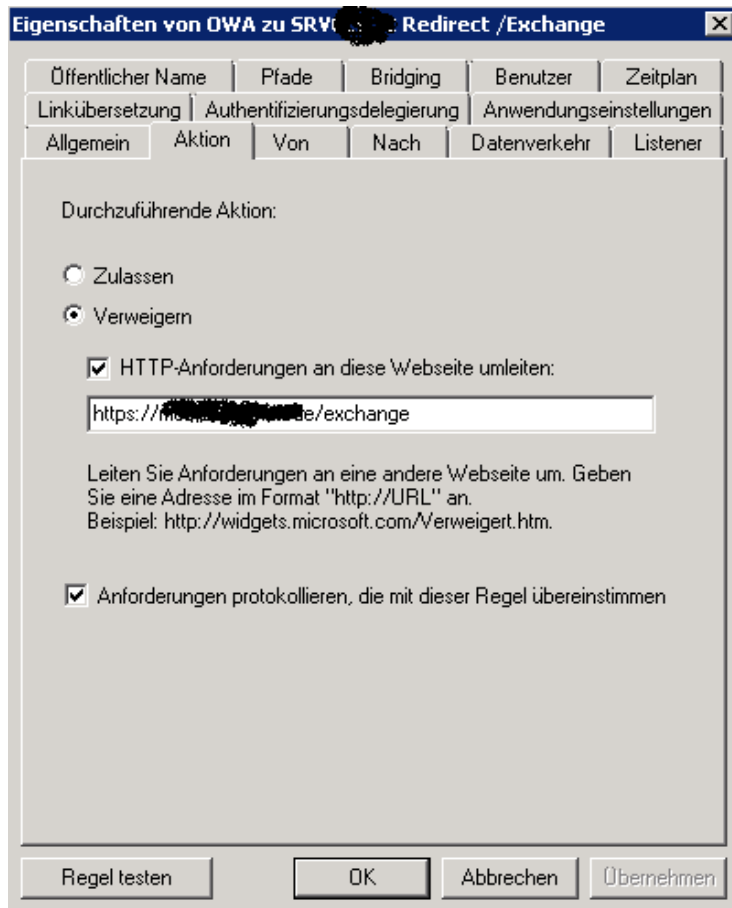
Eigenschaften von OWA zu SRV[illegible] Redirect /Exchange

Öffentlicher Name | Pfade | Bridging | Benutzer | Zeitplan
Linkübersetzung | Authentifizierungsdelegierung | Anwendungseinstellungen
Allgemein | Aktion | Von | Nach | Datenverkehr | Listener

Durchzuführende Aktion:

Zulassen

Verweigern

HTTP-Anforderungen an diese Webseite umleiten:

https://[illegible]e/exchange

Leiten Sie Anforderungen an eine andere Webseite um. Geben Sie eine Adresse im Format "http://URL" an.
Beispiel: http://widgets.microsoft.com/Verweigert.htm.

Anforderungen protokollieren, die mit dieser Regel übereinstimmen

Regel testen | OK | Abbrechen | Übernehmen